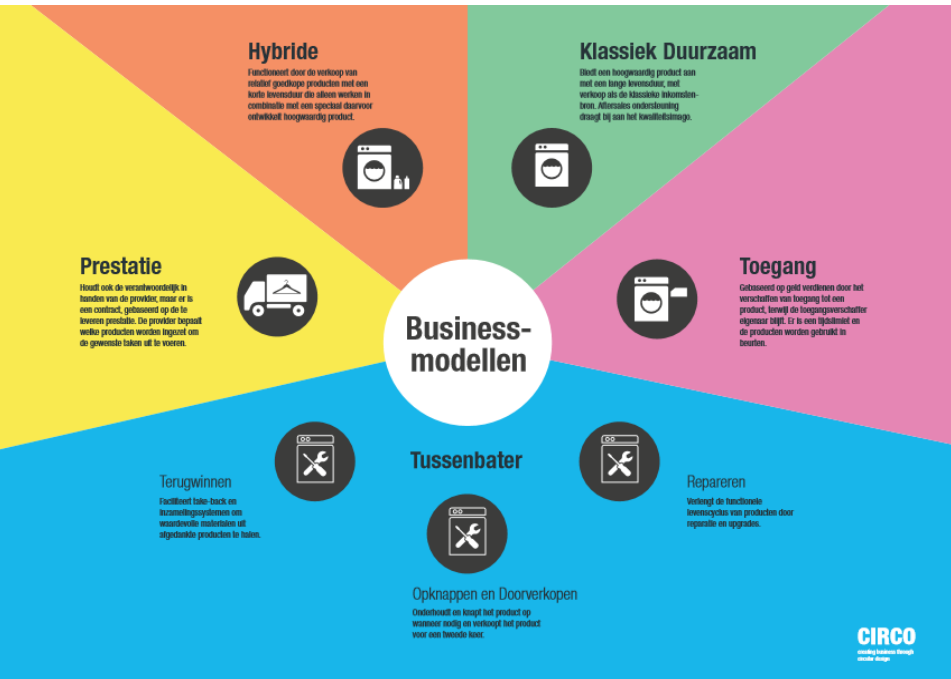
Hybride
Functioneert door de verkoop van relatief goedkope producten met een korte levensduur die alleen werken in combinatie met een speciaal daarvoor ontwikkeld hoogwaardig product.

Klassiek Duurzaam
Biedt een hoogwaardig product aan met een lange levensduur, met verkoop als de klassieke inkomstenbron. Aftersales ondersteuning draagt bij aan het kwaliteitsimage.

Prestatie
Houdt ook de verantwoordelijk in handen van de provider, maar er is een contract, gebaseerd op de te leveren prestatie. De provider bepaalt welke producten worden ingezet om de gewenste taken uit te voeren.

Toegang
Gebaseerd op geld verdienen door het verschaffen van toegang tot een product, terwijl de toegangsverschaffer eigenaar blijft. Er is een tijdslimiet en de producten worden gebruikt in beurten.

Business-modellen

Tussenbater

Terugwinnen
Faciliteert take-back en inzamelingsystemen om waardevolle materialen uit afgedankte producten te halen.

Repareren
Verlengt de functionele levenscyclus van producten door reparatie en upgrades.

Opknappen en Doorverkopen
Onderhoudt en knapt het product op wanneer nodig en verkoopt het product voor een tweede keer.

CIRCO
creating business through circular design